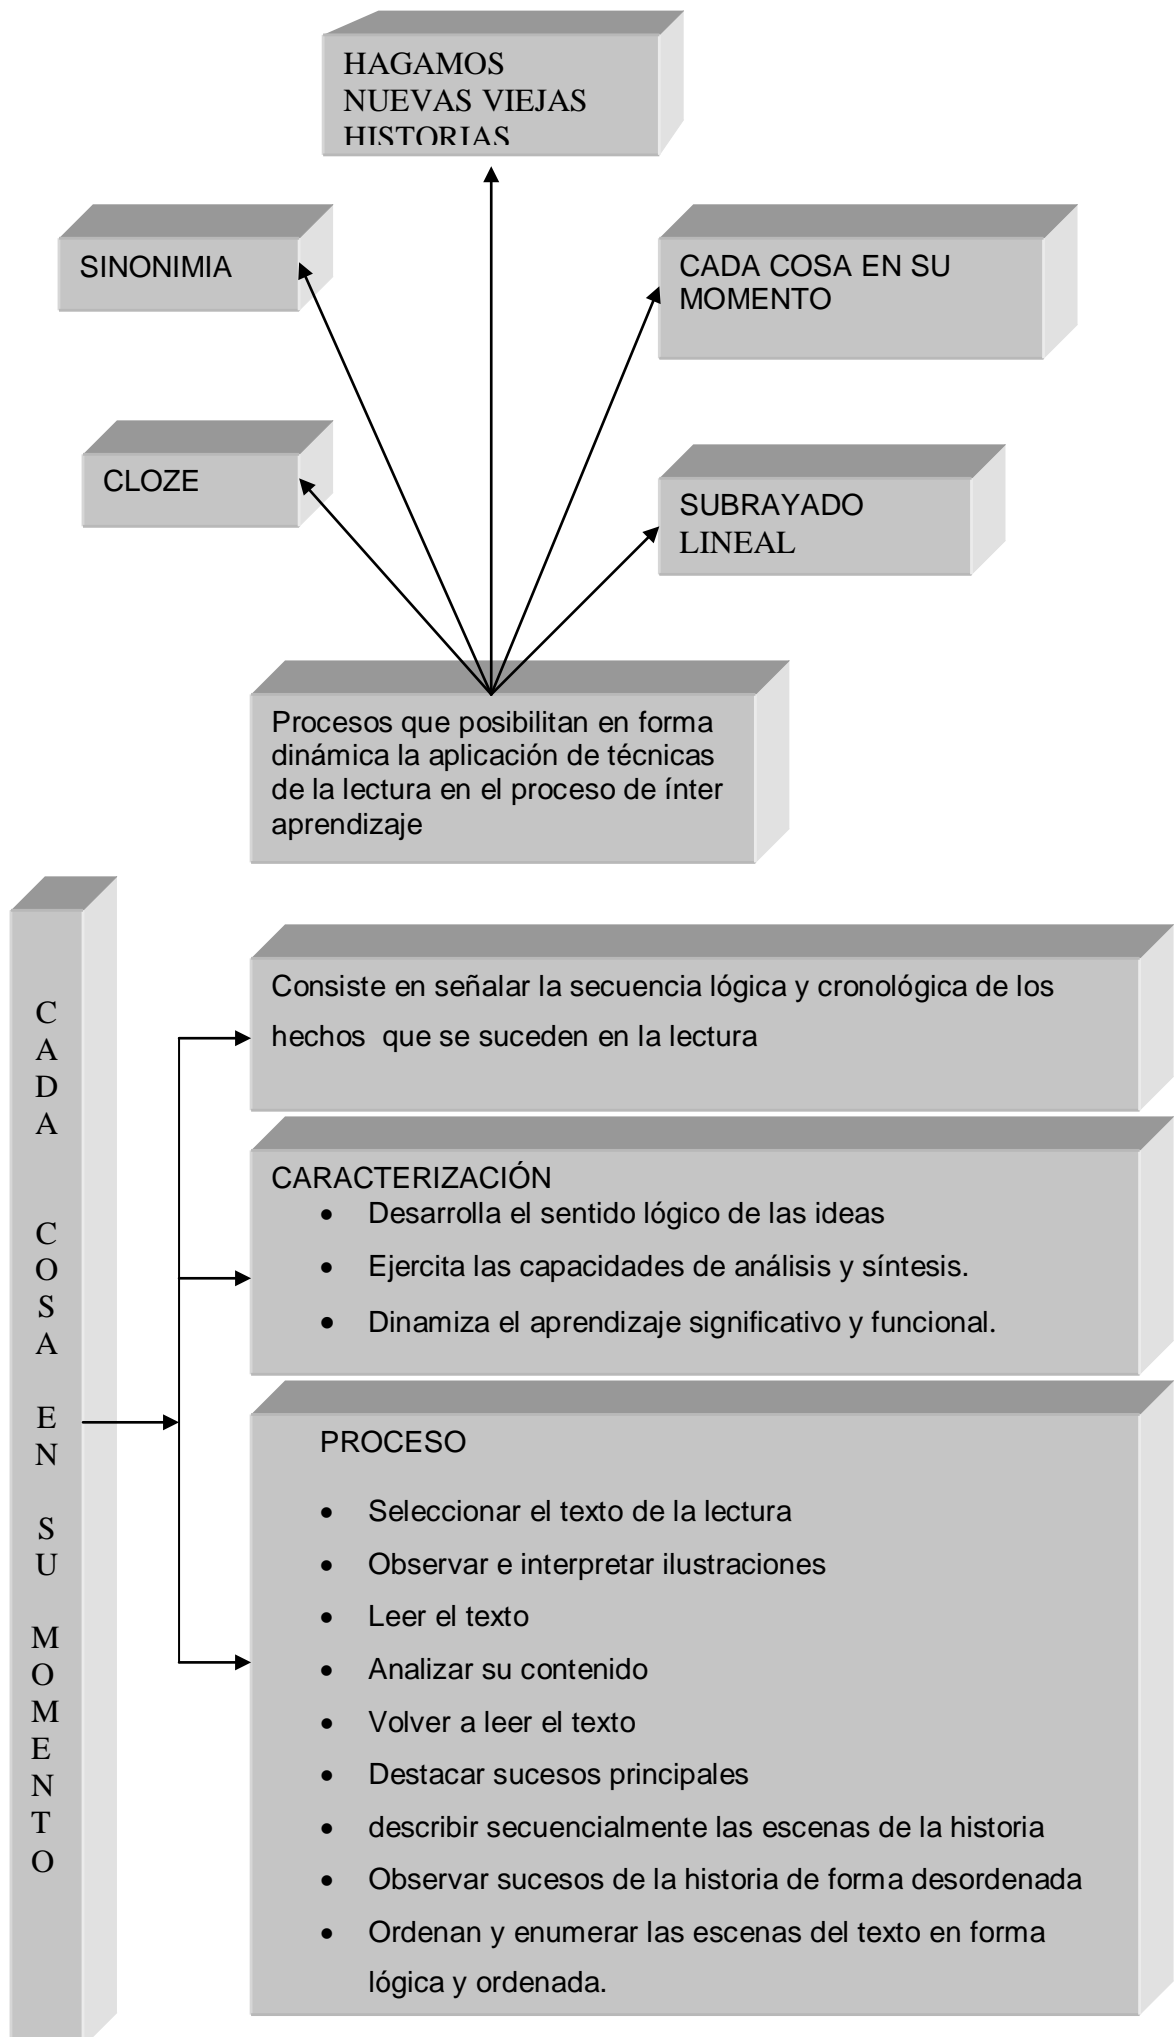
HAGAMOS NUEVAS VIEJAS HISTORIAS

SINONIMIA

CADA COSA EN SU MOMENTO

CLOZE

SUBRAYADO LINEAL

Procesos que posibilitan en forma dinámica la aplicación de técnicas de la lectura en el proceso de ínter aprendizaje

CADA COSA EN SU MOMENTO

Consiste en señalar la secuencia lógica y cronológica de los hechos que se suceden en la lectura

CARACTERIZACIÓN
- Desarrolla el sentido lógico de las ideas
- Ejercita las capacidades de análisis y síntesis.
- Dinamiza el aprendizaje significativo y funcional.

PROCESO
- Seleccionar el texto de la lectura
- Observar e interpretar ilustraciones
- Leer el texto
- Analizar su contenido
- Volver a leer el texto
- Destacar sucesos principales
- describir secuencialmente las escenas de la historia
- Observar sucesos de la historia de forma desordenada
- Ordenan y enumerar las escenas del texto en forma lógica y ordenada.